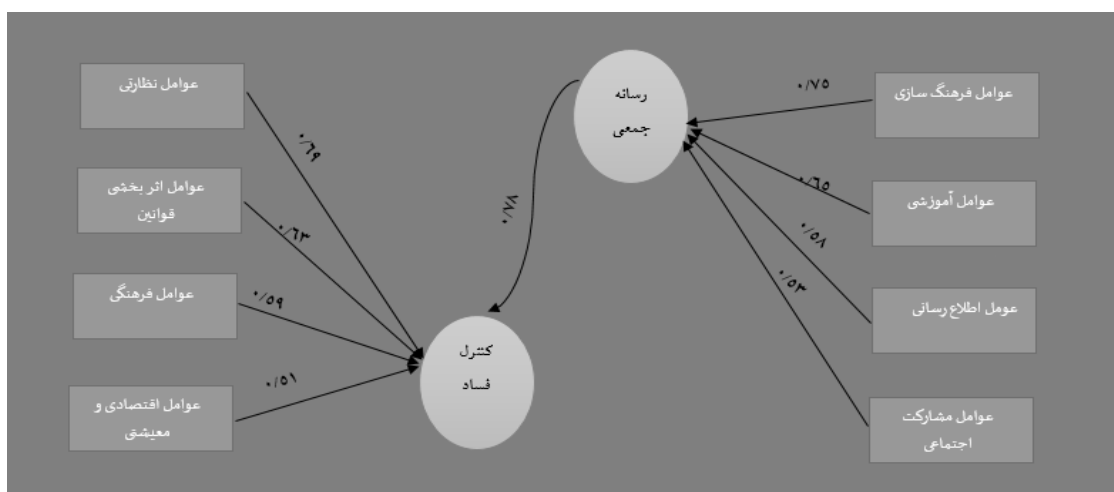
عوامل نظارتی

۰/۶۹

عوامل اثر بخشی قوانین

۰/۶۳

عوامل فرهنگی

۰/۵۹

عوامل اقتصادی و معیشتی

۰/۵۱

کنترل فساد

۰/۷۸

رسانه جمعی

۰/۷۵

عوامل فرهنگ سازی

۰/۶۵

عوامل آموزشی

۰/۵۸

عومل اطلاع رسانی

۰/۵۳

عوامل مشارکت اجتماعی